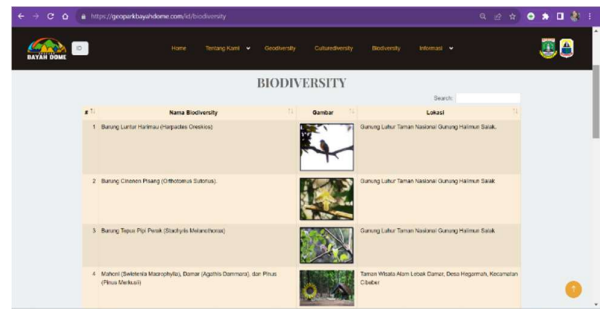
https://geoparkbayahdome.com/id/biodiversity

BAYAH DOME
ID

Home Tentang Kami Geodiversity Culturediversity Biodiversity Informasi

BIODIVERSITY

Search:

| # | Nama Biodiversity | Gambar | Lokasi |
|---|---|---|---|
| 1 | Burung Luntur Harimau (Harpactes Oreskios) | | Gunung Luhur Taman Nasional Gunung Halimun Salak. |
| 2 | Burung Cinenen Pisang (Orthotomus Sutorius). | | Gunung Luhur Taman Nasional Gunung Halimun Salak |
| 3 | Burung Tepus Pipi Perak (Stachyris Melanothorax) | | Gunung Luhur Taman Nasional Gunung Halimun Salak |
| 4 | Mahoni (Swietenia Macrophylla), Damar (Agathis Dammara), dan Pinus (Pinus Merkusii) | | Taman Wisata Alam Lebak Damar, Desa Hegarmoh, Kecamatan Cibeber |